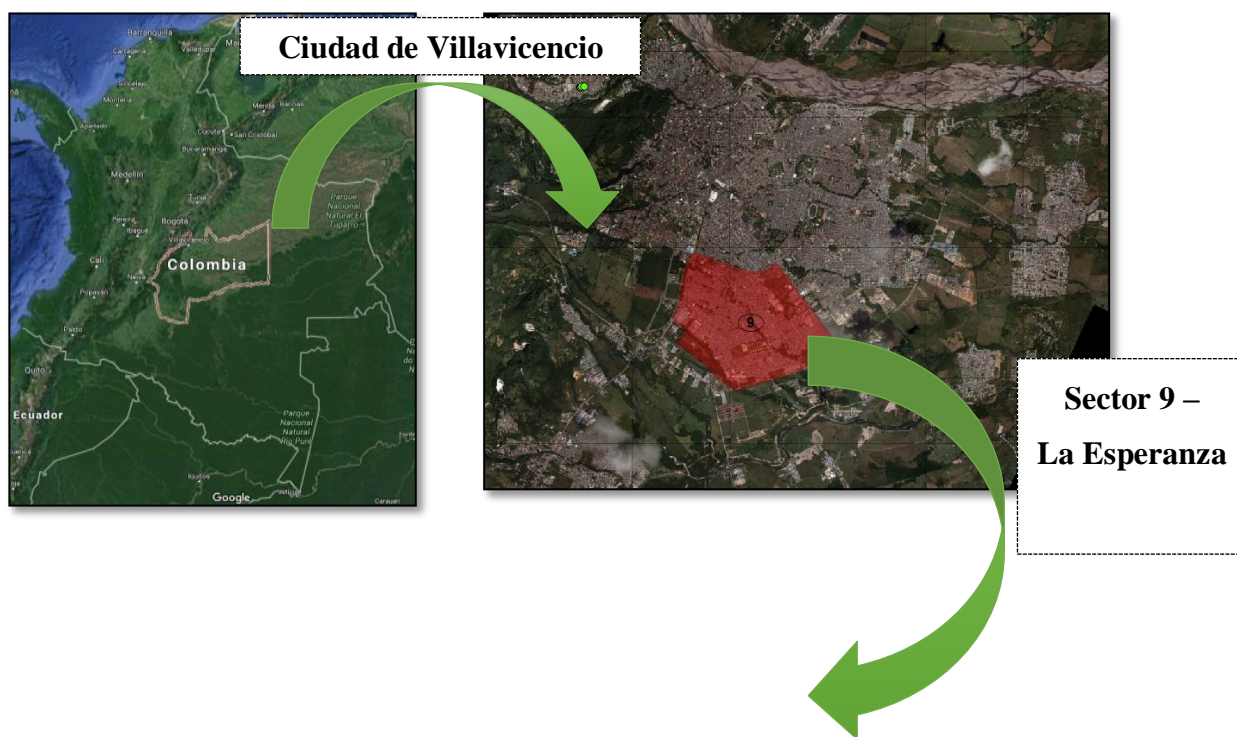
Ciudad de Villavicencio

Barranquilla
Cartagena
Sincelejo
Montería
Mérida
Barinas
Apartadó
Cúcuta
San Cristóbal
Bucaramanga
Medellín
Tunja
Parque Nacional Natural El Tuparro
Pereira
Bogotá
Ibagué
Villavicencio
Cali
Colombia
Neiva
Popayán
Pasto
Quito
Ecuador
Parque Nacional Natural Río Puré
Iquitos
Google

9

Sector 9 –

La Esperanza